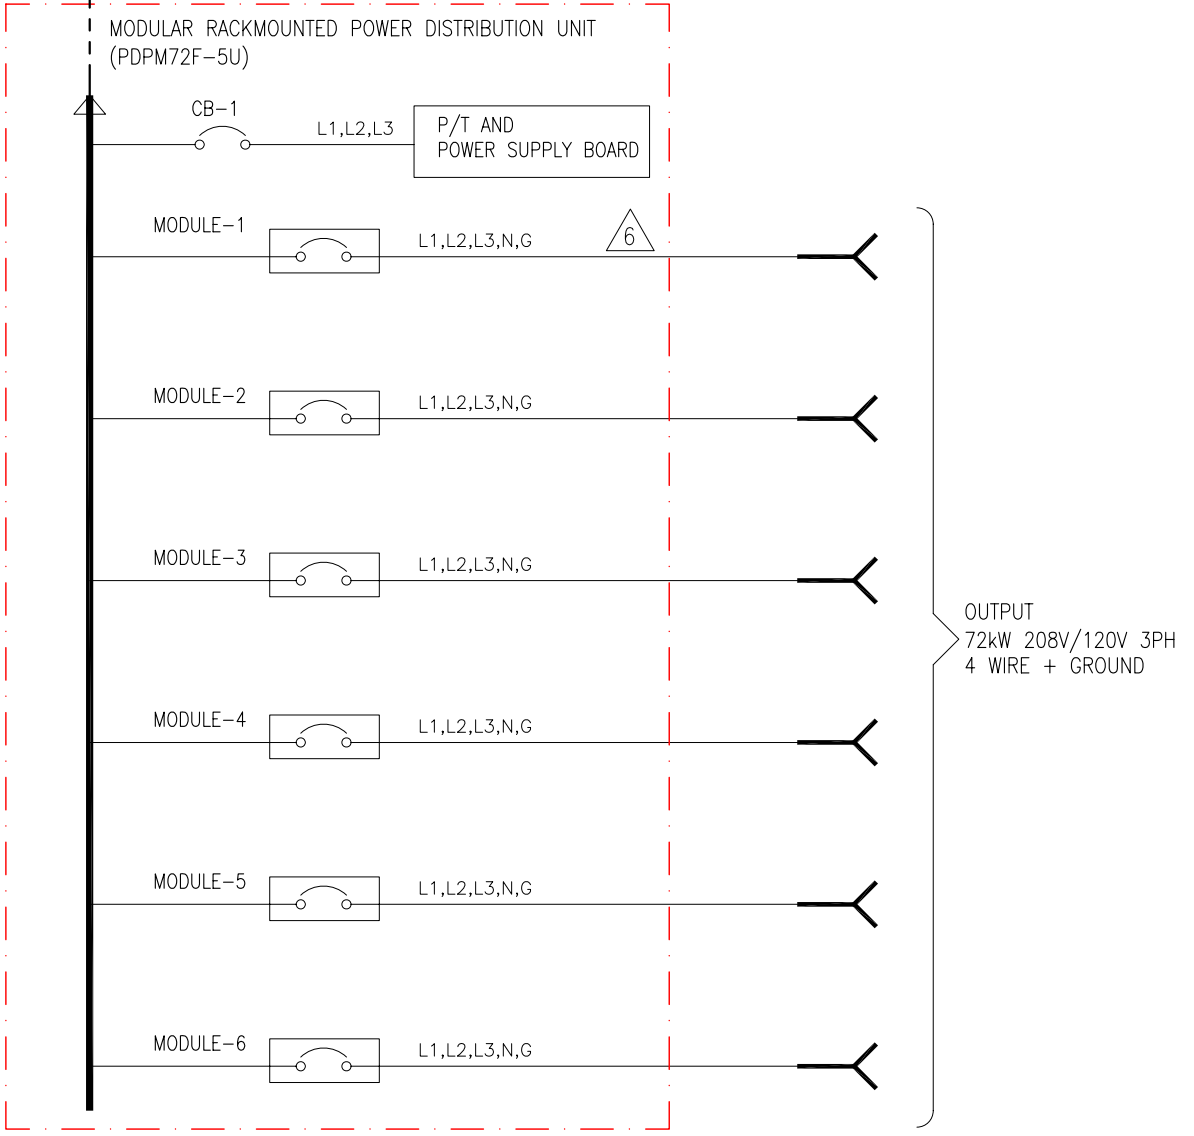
MODULAR RACKMOUNTED POWER DISTRIBUTION UNIT
(PDPM72F–5U)

CB–1

L1,L2,L3

P/T AND
POWER SUPPLY BOARD

MODULE–1

L1,L2,L3,N,G

6

MODULE–2

L1,L2,L3,N,G

MODULE–3

L1,L2,L3,N,G

OUTPUT
72kW 208V/120V 3PH
4 WIRE + GROUND

MODULE–4

L1,L2,L3,N,G

MODULE–5

L1,L2,L3,N,G

MODULE–6

L1,L2,L3,N,G